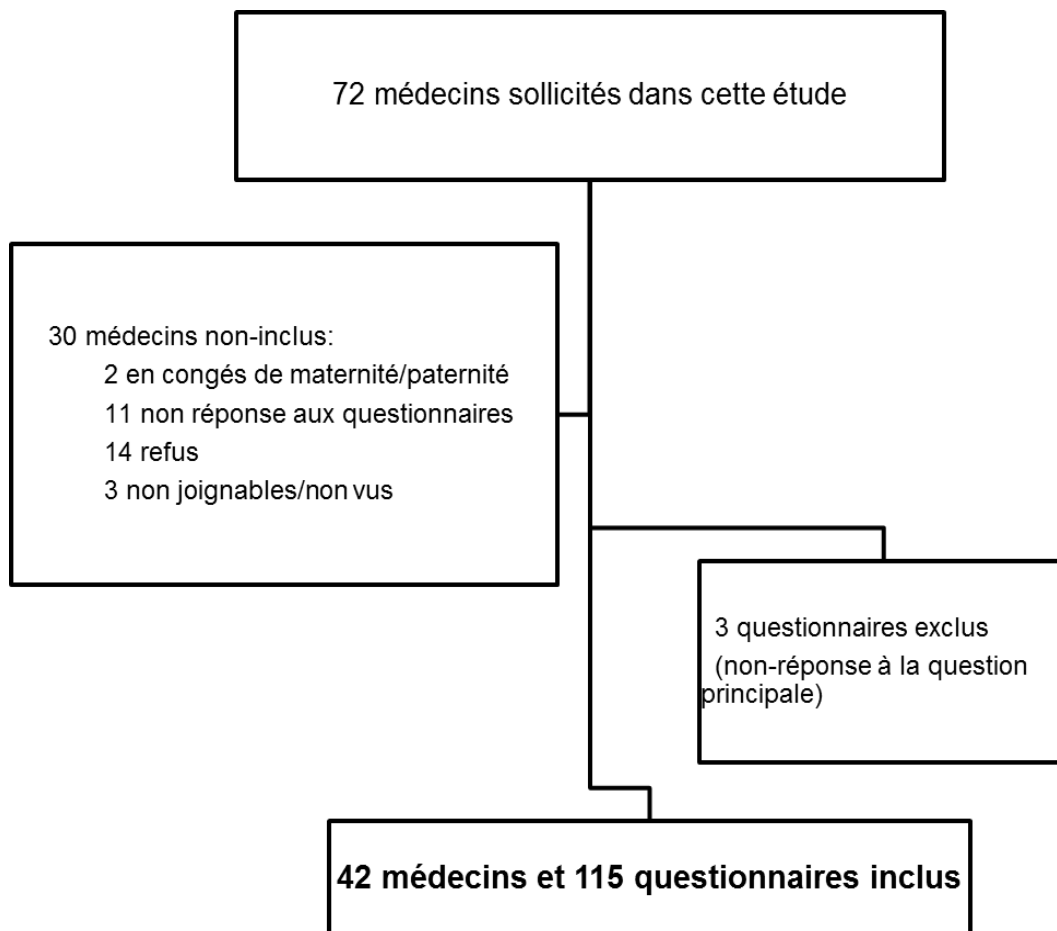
72 médecins sollicités dans cette étude

30 médecins non-inclus:
2 en congés de maternité/paternité
11 non réponse aux questionnaires
14 refus
3 non joignables/non vus

3 questionnaires exclus
(non-réponse à la question principale)

42 médecins et 115 questionnaires inclus